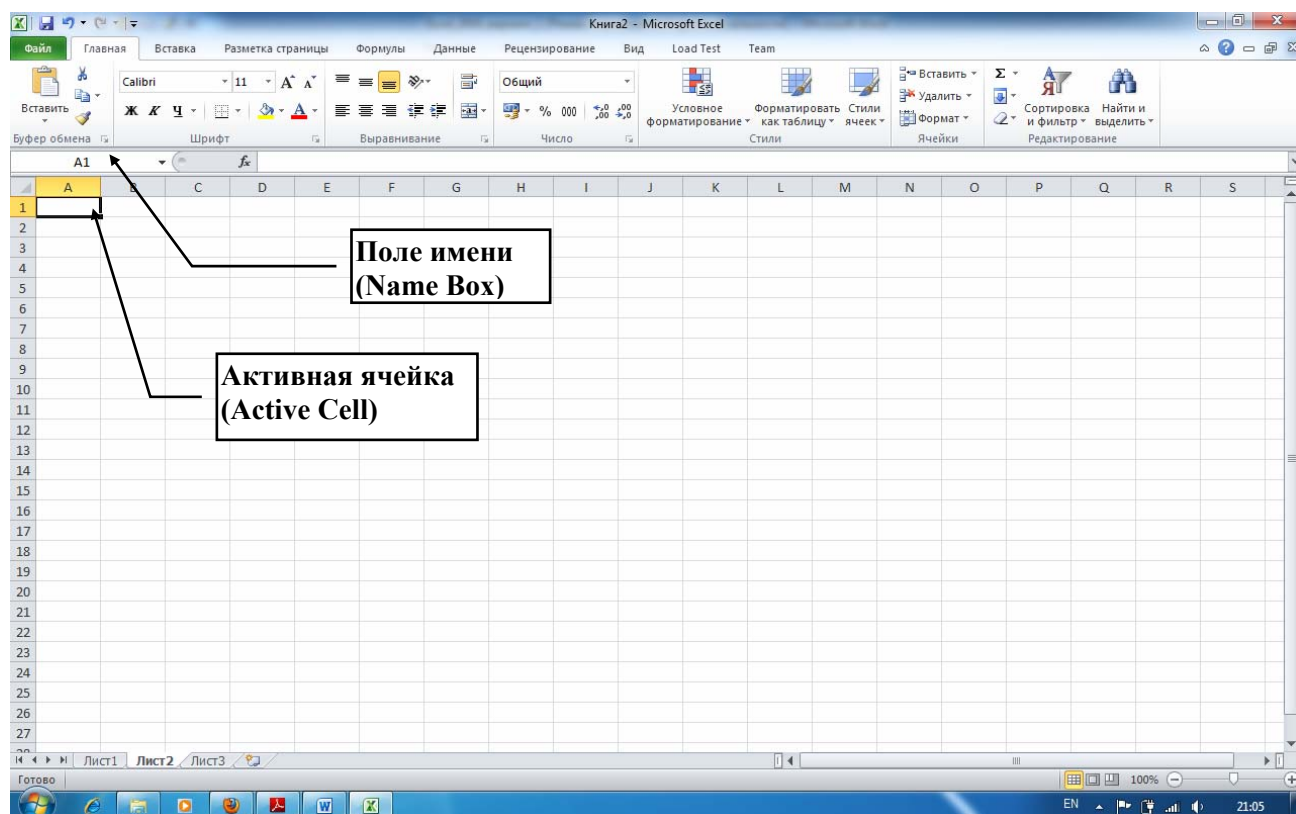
Книга2 - Microsoft Excel

Файл Главная Вставка Разметка страницы Формулы Данные Рецензирование Вид Load Test Team

Вставить
Буфер обмена
Calibri 11
Ж К Ч
Шрифт
Выравнивание
Общий
% 000
Число
Условное форматирование
Форматировать как таблицу
Стили ячеек
Стили
Вставить
Удалить
Формат
Ячейки
Сортировка и фильтр
Найти и выделить
Редактирование

A1 $f_x$

| | A | B | C | D | E | F | G | H | I | J | K | L | M | N | O | P | Q | R | S |
|---|---|---|---|---|---|---|---|---|---|---|---|---|---|---|---|---|---|---|---|
| 1 | | | | | | | | | | | | | | | | | | | |
| 2 | | | | | | | | | | | | | | | | | | | |
| 3 | | | | | | | | | | | | | | | | | | | |
| 4 | | | | | | | | | | | | | | | | | | | |
| 5 | | | | | | | | | | | | | | | | | | | |
| 6 | | | | | | | | | | | | | | | | | | | |
| 7 | | | | | | | | | | | | | | | | | | | |
| 8 | | | | | | | | | | | | | | | | | | | |
| 9 | | | | | | | | | | | | | | | | | | | |
| 10 | | | | | | | | | | | | | | | | | | | |
| 11 | | | | | | | | | | | | | | | | | | | |
| 12 | | | | | | | | | | | | | | | | | | | |
| 13 | | | | | | | | | | | | | | | | | | | |
| 14 | | | | | | | | | | | | | | | | | | | |
| 15 | | | | | | | | | | | | | | | | | | | |
| 16 | | | | | | | | | | | | | | | | | | | |
| 17 | | | | | | | | | | | | | | | | | | | |
| 18 | | | | | | | | | | | | | | | | | | | |
| 19 | | | | | | | | | | | | | | | | | | | |
| 20 | | | | | | | | | | | | | | | | | | | |
| 21 | | | | | | | | | | | | | | | | | | | |
| 22 | | | | | | | | | | | | | | | | | | | |
| 23 | | | | | | | | | | | | | | | | | | | |
| 24 | | | | | | | | | | | | | | | | | | | |
| 25 | | | | | | | | | | | | | | | | | | | |
| 26 | | | | | | | | | | | | | | | | | | | |
| 27 | | | | | | | | | | | | | | | | | | | |

Поле имени (Name Box)

Активная ячейка (Active Cell)

Лист1 Лист2 Лист3
Готово
100%
EN 21:05